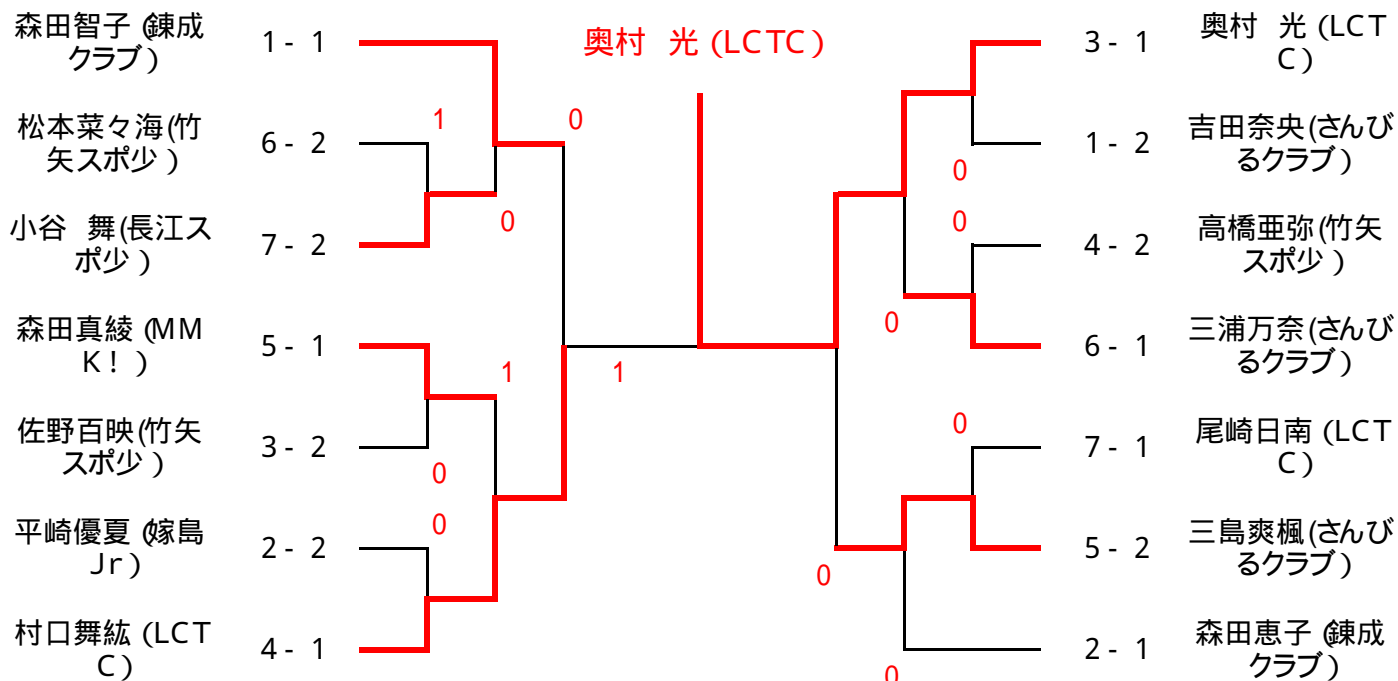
奥村 光 (LCTC)

森田智子 (錬成クラブ) 1 - 1
松本菜々海(竹矢スポ少) 6 - 2
小谷 舞(長江スポ少) 7 - 2
森田真綾 (MMK!) 5 - 1
佐野百映(竹矢スポ少) 3 - 2
平崎優夏 (嫁島Jr) 2 - 2
村口舞紘 (LCTC) 4 - 1

1
0
0
1
1
0
0

3 - 1 奥村 光 (LCTC)
1 - 2 吉田奈央(さんびるクラブ)
4 - 2 高橋亜弥(竹矢スポ少)
6 - 1 三浦万奈(さんびるクラブ)
7 - 1 尾崎日南 (LCTC)
5 - 2 三島爽楓(さんびるクラブ)
2 - 1 森田恵子 (錬成クラブ)

0
0
0
0
0
0